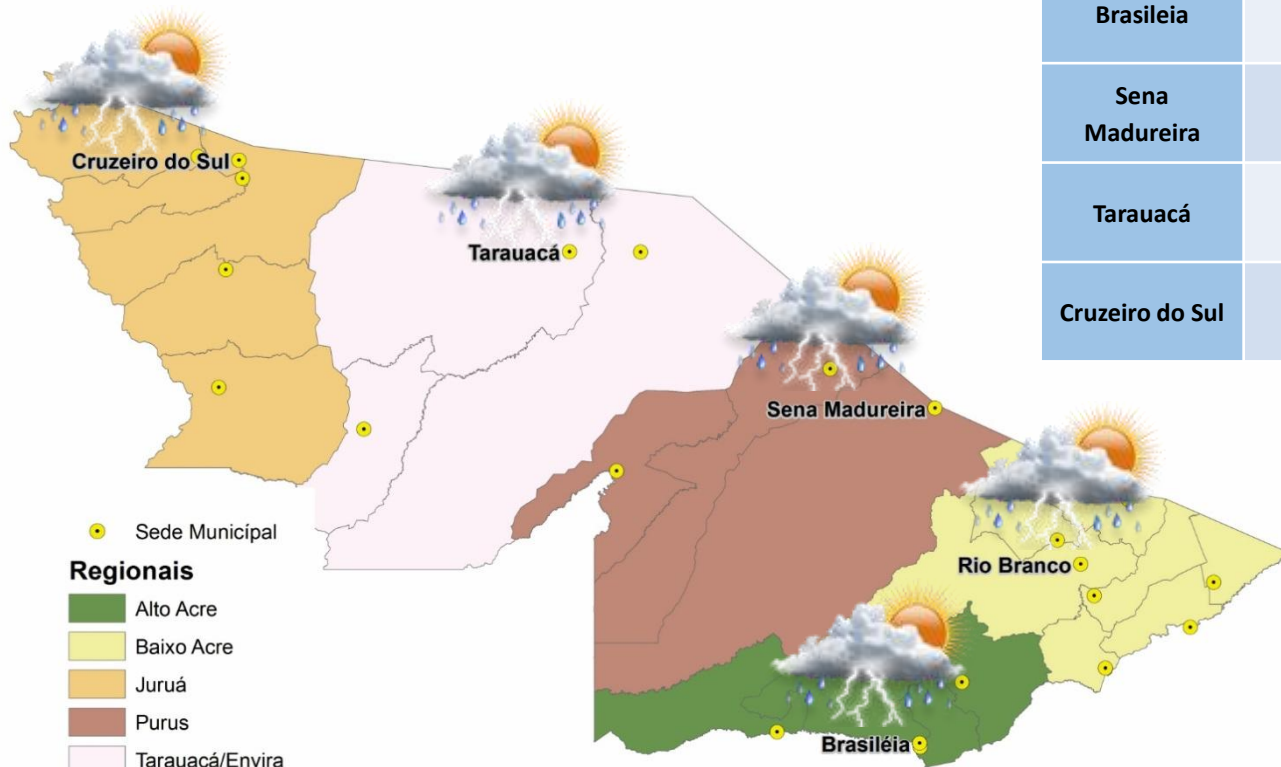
| Brasileia | |
|---|---|
| Sena Madureira | |
| Tarauacá | |
| Cruzeiro do Sul | |

Cruzeiro do Sul

Tarauacá

Sena Madureira

Rio Branco

Brasiléia

Sede Municipal

Regionais

Alto Acre

Baixo Acre

Juruá

Purus

Tarauacá/Envira